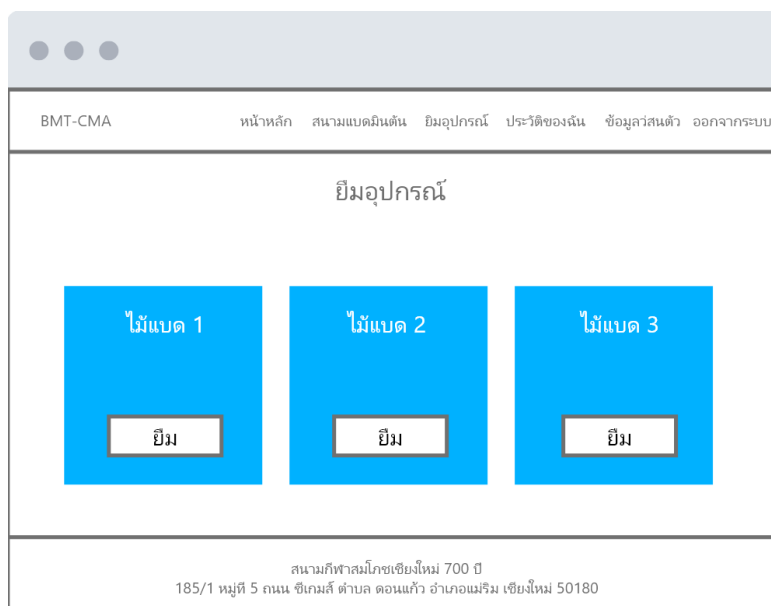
BMT-CMA

หน้าหลัก สนามแบดมินตัน ยืมอุปกรณ์ ประวัติของฉัน ข้อมูลว่สนตัว ออกจากระบบ

ยืมอุปกรณ์

ไม้แบด 1

ยืม

ไม้แบด 2

ยืม

ไม้แบด 3

ยืม

สนามกีฬาสมโภชเชียงใหม่ 700 ปี
185/1 หมู่ที่ 5 ถนน ซีเกมส์ ตำบล ดอนแก้ว อำเภอแม่ริม เชียงใหม่ 50180